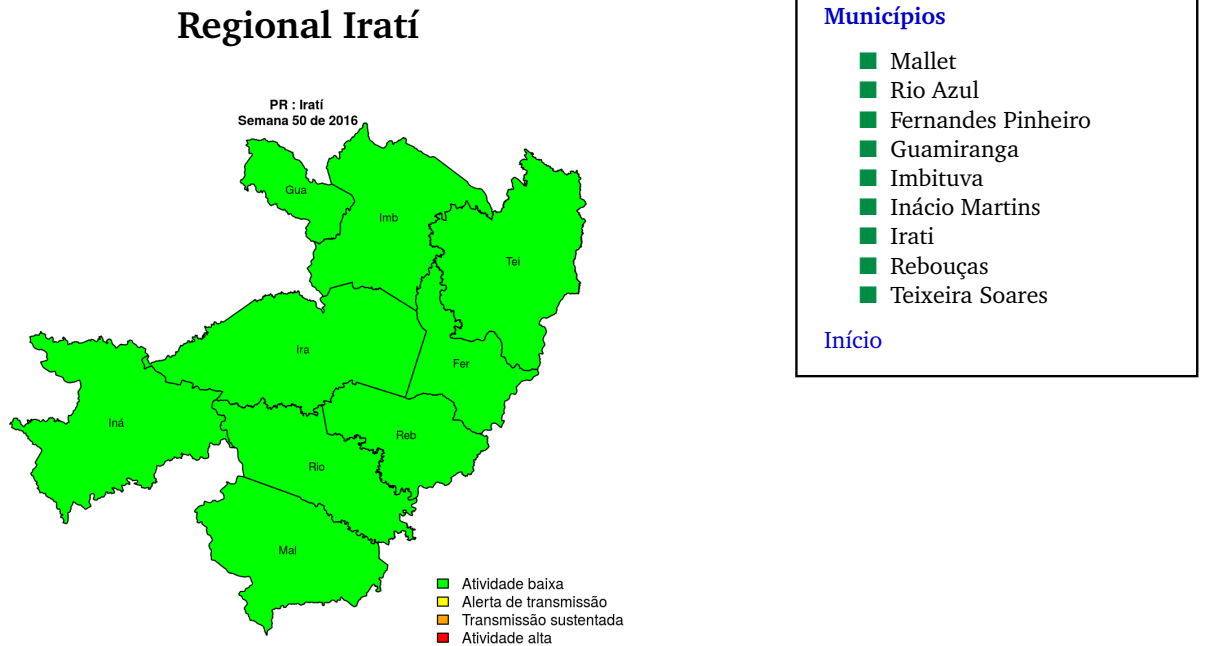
Regional Iratí

PR : Iratí
Semana 50 de 2016

Gua
Imb
Tei
Ira
Fer
Iná
Reb
Rio
Mal

Atividade baixa
Alerta de transmissão
Transmissão sustentada
Atividade alta

Municípios

Mallet
Rio Azul
Fernandes Pinheiro
Guamiranga
Imbituva
Inácio Martins
Irati
Rebouças
Teixeira Soares

Início